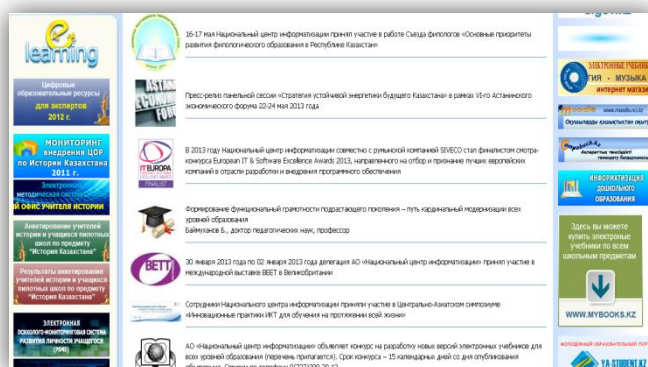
e learning

Цифровые образовательные ресурсы для экспертов 2012 г.

МОНИТОРИНГ внедрения ЦОР по Истории Казахстана 2011 г.

Электронная методическая система ОФИС УЧИТЕЛЯ ИСТОРИИ

Анкетирование учителей истории и учащихся пилотных школ по предмету "История Казахстана"

Результаты анкетирования учителей истории и учащихся пилотных школ по предмету "История Казахстана"

ЭЛЕКТРОННАЯ ПСИХОЛОГО-МОНИТОРИНГОВАЯ СИСТЕМА РАЗВИТИЯ ЛИЧНОСТИ УЧАЩЕГОСЯ

16-17 Мая Национальный центр информатизации принял участие в работе Съезда филологов «Основные приоритеты развития филологического образования в Республике Казахстан»

Пресс-релиз панельной сессии «Стратегия устойчивой энергетики будущего Казахстана» в рамках VI-го Астанинского экономического форума 22-24 мая 2013 года

В 2013 году Национальный центр информатизации совместно с румынской компанией SIVECO стал финалистом смотра-конкурса European IT & Software Excellence Awards 2013, направленного на отбор и признание лучших европейских компаний в отрасли разработки и внедрения программного обеспечения

Формирование функциональной грамотности подрастающего поколения – путь кардинальной модернизации всех уровней образования
Баймуханов Б., доктор педагогических наук, профессор

30 января 2013 года по 02 января 2013 года делегация АО «Национальный центр информатизации» принял участие в международной выставке BETT в Великобритании

Сотрудники Национального центра информатизации приняли участие в Центрально-Азиатском симпозиуме «Инновационные практики ИКТ для обучения на протяжении всей жизни»

АО «Национальный центр информатизации» объявляет конкурс на разработку новых версий электронных учебников для всех уровней образования (перечень прилагается). Срок конкурса – 15 календарных дней со дня опубликования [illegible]

ЭЛЕКТРОННЫЕ УЧЕБНИКИ
ГИЯ · МУЗЫКА
интернет магазин

www.moodle.nci.kz
Окрыленцы казахстан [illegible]

ИНФОРМАТИЗАЦИЯ дошкольного ОБРАЗОВАНИЯ

Здесь вы можете купить электронные учебники по всем школьным предметам

WWW.MYBOOKS.KZ

YA-STUDENT.KZ